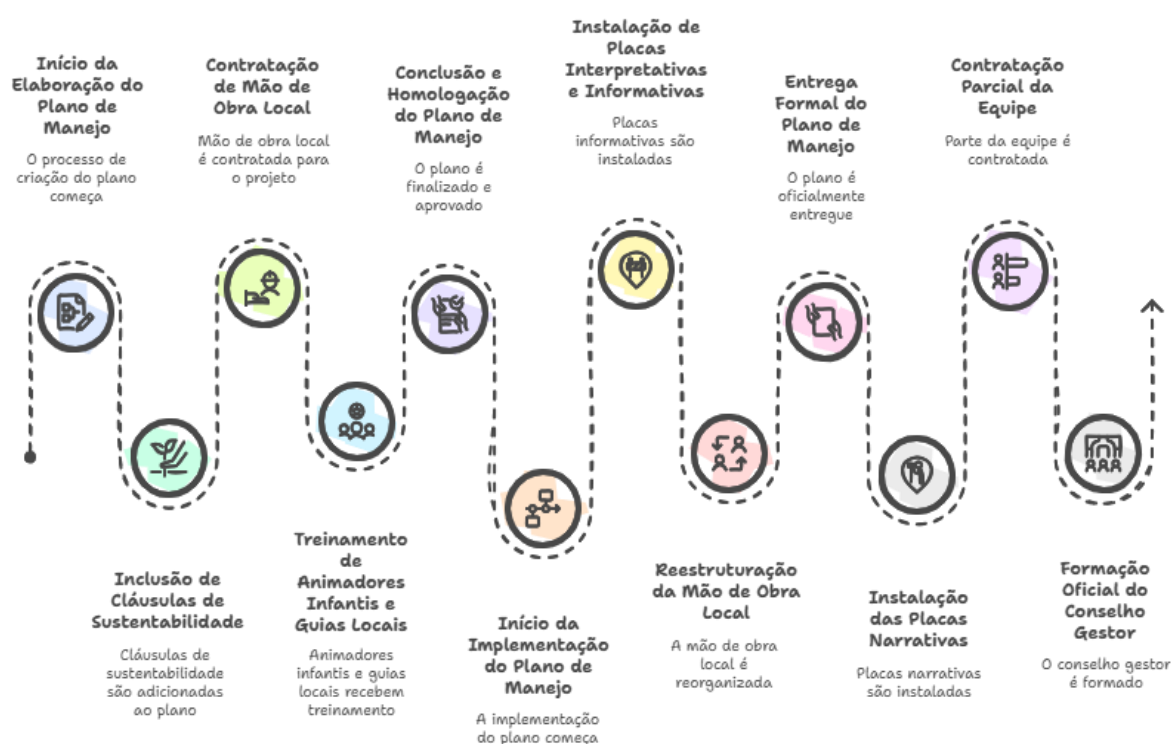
Início da Elaboração do Plano de Manejo

O processo de criação do plano começa

Inclusão de Cláusulas de Sustentabilidade

Cláusulas de sustentabilidade são adicionadas ao plano

Contratação de Mão de Obra Local

Mão de obra local é contratada para o projeto

Treinamento de Animadores Infantis e Guias Locais

Animadores infantis e guias locais recebem treinamento

Conclusão e Homologação do Plano de Manejo

O plano é finalizado e aprovado

Início da Implementação do Plano de Manejo

A implementação do plano começa

Instalação de Placas Interpretativas e Informativas

Placas informativas são instaladas

Reestruturação da Mão de Obra Local

A mão de obra local é reorganizada

Entrega Formal do Plano de Manejo

O plano é oficialmente entregue

Instalação das Placas Narrativas

Placas narrativas são instaladas

Contratação Parcial da Equipe

Parte da equipe é contratada

Formação Oficial do Conselho Gestor

O conselho gestor é formado